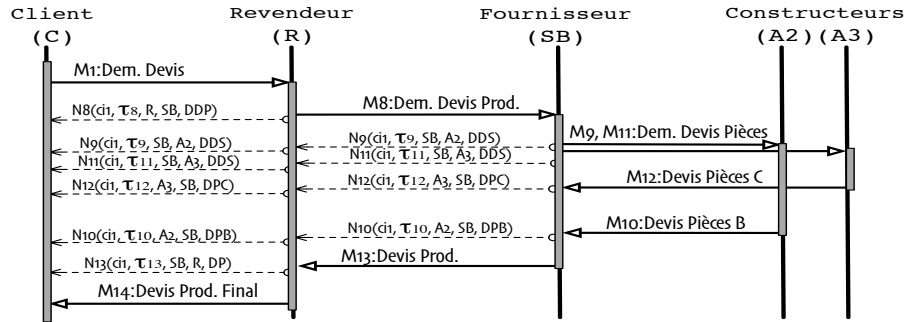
Client
(C)

Revendeur
(R)

Fournisseur
(SB)

Constructeurs
(A2)(A3)

M1:Dem. Devis

N8(ci1, $\tau$8, R, SB, DDP)

M8:Dem. Devis Prod.

N9(ci1, $\tau$9, SB, A2, DDS)

N9(ci1, $\tau$9, SB, A2, DDS)

M9, M11:Dem. Devis Pièces

N11(ci1, $\tau$11, SB, A3, DDS)

N11(ci1, $\tau$11, SB, A3, DDS)

N12(ci1, $\tau$12, A3, SB, DPC)

N12(ci1, $\tau$12, A3, SB, DPC)

M12:Devis Pièces C

M10:Devis Pièces B

N10(ci1, $\tau$10, A2, SB, DPB)

N10(ci1, $\tau$10, A2, SB, DPB)

N13(ci1, $\tau$13, SB, R, DP)

M13:Devis Prod.

M14:Devis Prod. Final